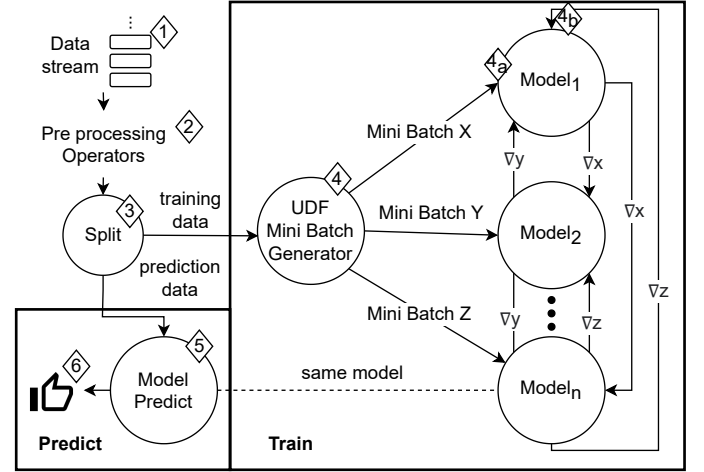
1

Data stream

2

Pre processing Operators

3

Split

training data

prediction data

4

UDF Mini Batch Generator

Mini Batch X

Mini Batch Y

Mini Batch Z

4a

4b

Model$_1$

Model$_2$

Model$_n$

$\nabla y$

$\nabla x$

$\nabla x$

$\nabla y$

$\nabla z$

$\nabla z$

5

Model Predict

6

same model

Predict

Train